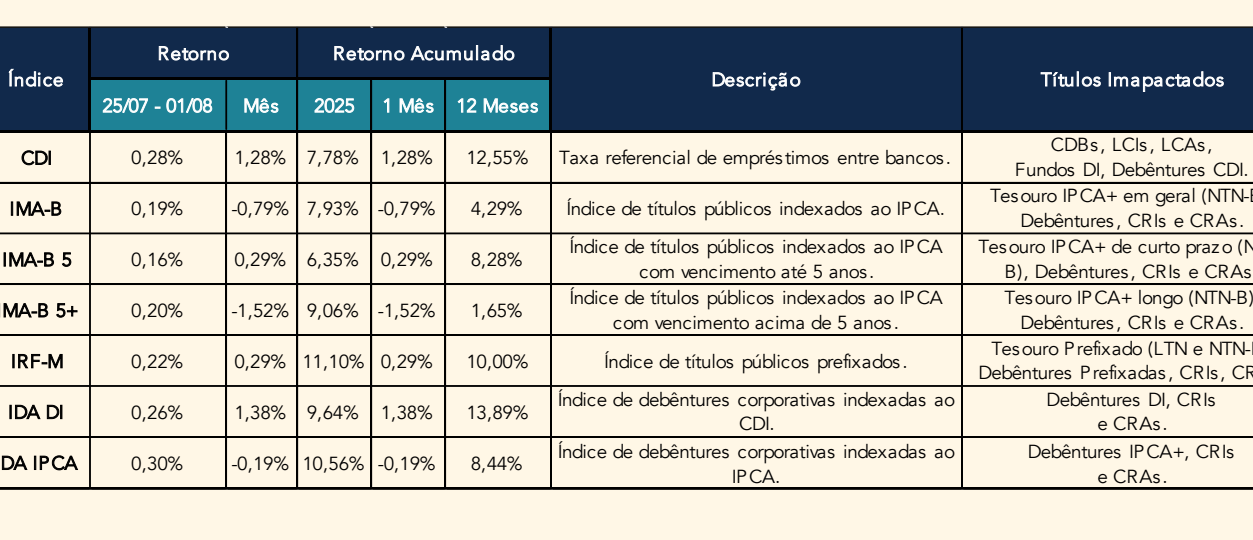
| Índice | Retorno 25/07 - 01/08 | Retorno Mês | Retorno Acumulado 2025 | Retorno Acumulado 1 Mês | Retorno Acumulado 12 Meses | Descrição | Títulos Impactados |
|---|---|---|---|---|---|---|---|
| CDI | 0,28% | 1,28% | 7,78% | 1,28% | 12,55% | Taxa referencial de empréstimos entre bancos. | CDBs, LCIs, LCAs, Fundos DI, Debêntures CDI. |
| IMA-B | 0,19% | -0,79% | 7,93% | -0,79% | 4,29% | Índice de títulos públicos indexados ao IPCA. | Tesouro IPCA+ em geral (NTN-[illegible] Debêntures, CRIs e CRAs. |
| IMA-B 5 | 0,16% | 0,29% | 6,35% | 0,29% | 8,28% | Índice de títulos públicos indexados ao IPCA com vencimento até 5 anos. | Tesouro IPCA+ de curto prazo (N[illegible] B), Debêntures, CRIs e CRAs |
| MA-B 5+ | 0,20% | -1,52% | 9,06% | -1,52% | 1,65% | Índice de títulos públicos indexados ao IPCA com vencimento acima de 5 anos. | Tesouro IPCA+ longo (NTN-B) Debêntures, CRIs e CRAs. |
| IRF-M | 0,22% | 0,29% | 11,10% | 0,29% | 10,00% | Índice de títulos públicos prefixados. | Tesouro Prefixado (LTN e NTN-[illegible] Debêntures Prefixadas, CRIs, CR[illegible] |
| IDA DI | 0,26% | 1,38% | 9,64% | 1,38% | 13,89% | Índice de debêntures corporativas indexadas ao CDI. | Debêntures DI, CRIs e CRAs. |
| DA IPCA | 0,30% | -0,19% | 10,56% | -0,19% | 8,44% | Índice de debêntures corporativas indexadas ao IPCA. | Debêntures IPCA+, CRIs e CRAs. |